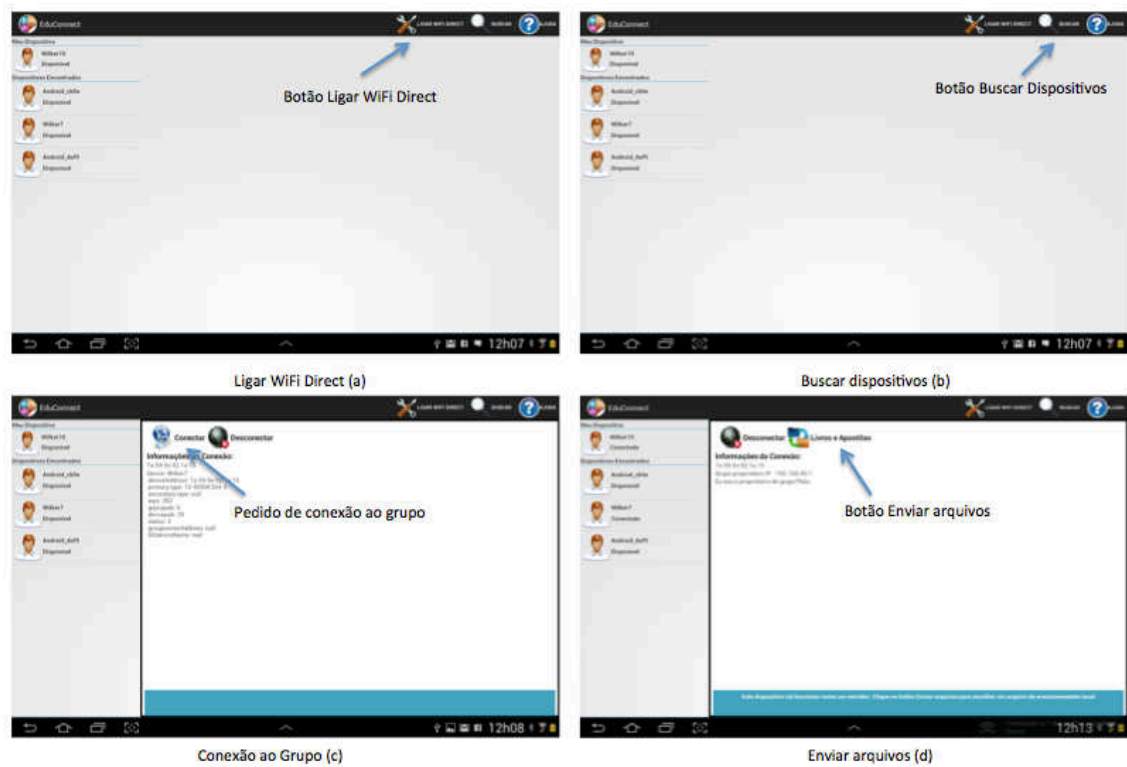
EduConnect
LIGAR WIFI DIRECT
BUSCAR
AJUDA
Meu Dispositivo
Wilker10
Disponível
Dispositivos Encontrados
Android_cb6e
Disponível
Wilker7
Disponível
Android_4ef9
Disponível
Botão Ligar WiFi Direct
12h07
Ligar WiFi Direct (a)

EduConnect
LIGAR WIFI DIRECT
BUSCAR
AJUDA
Meu Dispositivo
Wilker10
Disponível
Dispositivos Encontrados
Android_cb6e
Disponível
Wilker7
Disponível
Android_4ef9
Disponível
Botão Buscar Dispositivos
12h07
Buscar dispositivos (b)

EduConnect
LIGAR WIFI DIRECT
BUSCAR
AJUDA
Meu Dispositivo
Wilker10
Disponível
Dispositivos Encontrados
Android_cb6e
Disponível
Wilker7
Disponível
Android_4ef9
Disponível
Conectar
Desconectar
Informações da Conexão:
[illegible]
Pedido de conexão ao grupo
12h08
Conexão ao Grupo (c)

EduConnect
LIGAR WIFI DIRECT
BUSCAR
AJUDA
Meu Dispositivo
Wilker10
Conectado
Dispositivos Encontrados
Android_cb6e
Disponível
Wilker7
Conectado
Android_4ef9
Disponível
Desconectar
Livros e Apostilas
Informações da Conexão:
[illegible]
Botão Enviar arquivos
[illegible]
12h13
Enviar arquivos (d)